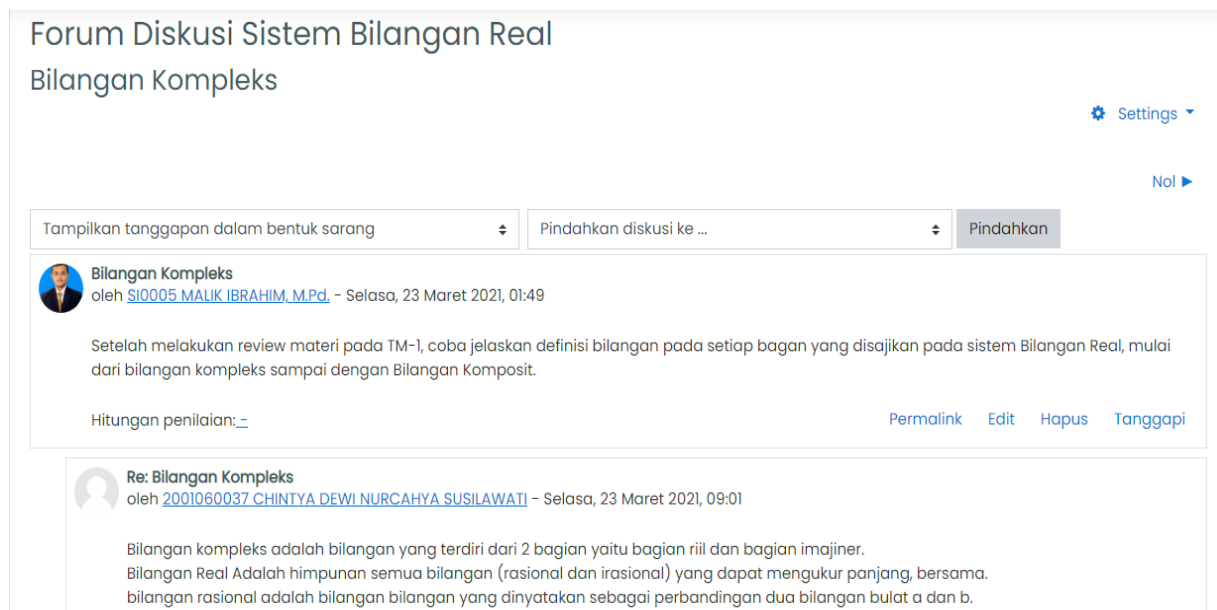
Forum Diskusi Sistem Bilangan Real

Bilangan Kompleks

Settings

Nol ►

Tampilkan tanggapan dalam bentuk sarang

Pindahkan diskusi ke ...

Pindahkan

Bilangan Kompleks
oleh SI0005 MALIK IBRAHIM, M.Pd. - Selasa, 23 Maret 2021, 01:49

Setelah melakukan review materi pada TM-1, coba jelaskan definisi bilangan pada setiap bagan yang disajikan pada sistem Bilangan Real, mulai dari bilangan kompleks sampai dengan Bilangan Komposit.

Hitungan penilaian: -

Permalink Edit Hapus Tanggapi

Re: Bilangan Kompleks
oleh 2001060037 CHINTYA DEWI NURCAHYA SUSILAWATI - Selasa, 23 Maret 2021, 09:01

Bilangan kompleks adalah bilangan yang terdiri dari 2 bagian yaitu bagian riil dan bagian imajiner.
Bilangan Real Adalah himpunan semua bilangan (rasional dan irasional) yang dapat mengukur panjang, bersama.
bilangan rasional adalah bilangan bilangan yang dinyatakan sebagai perbandingan dua bilangan bulat a dan b.